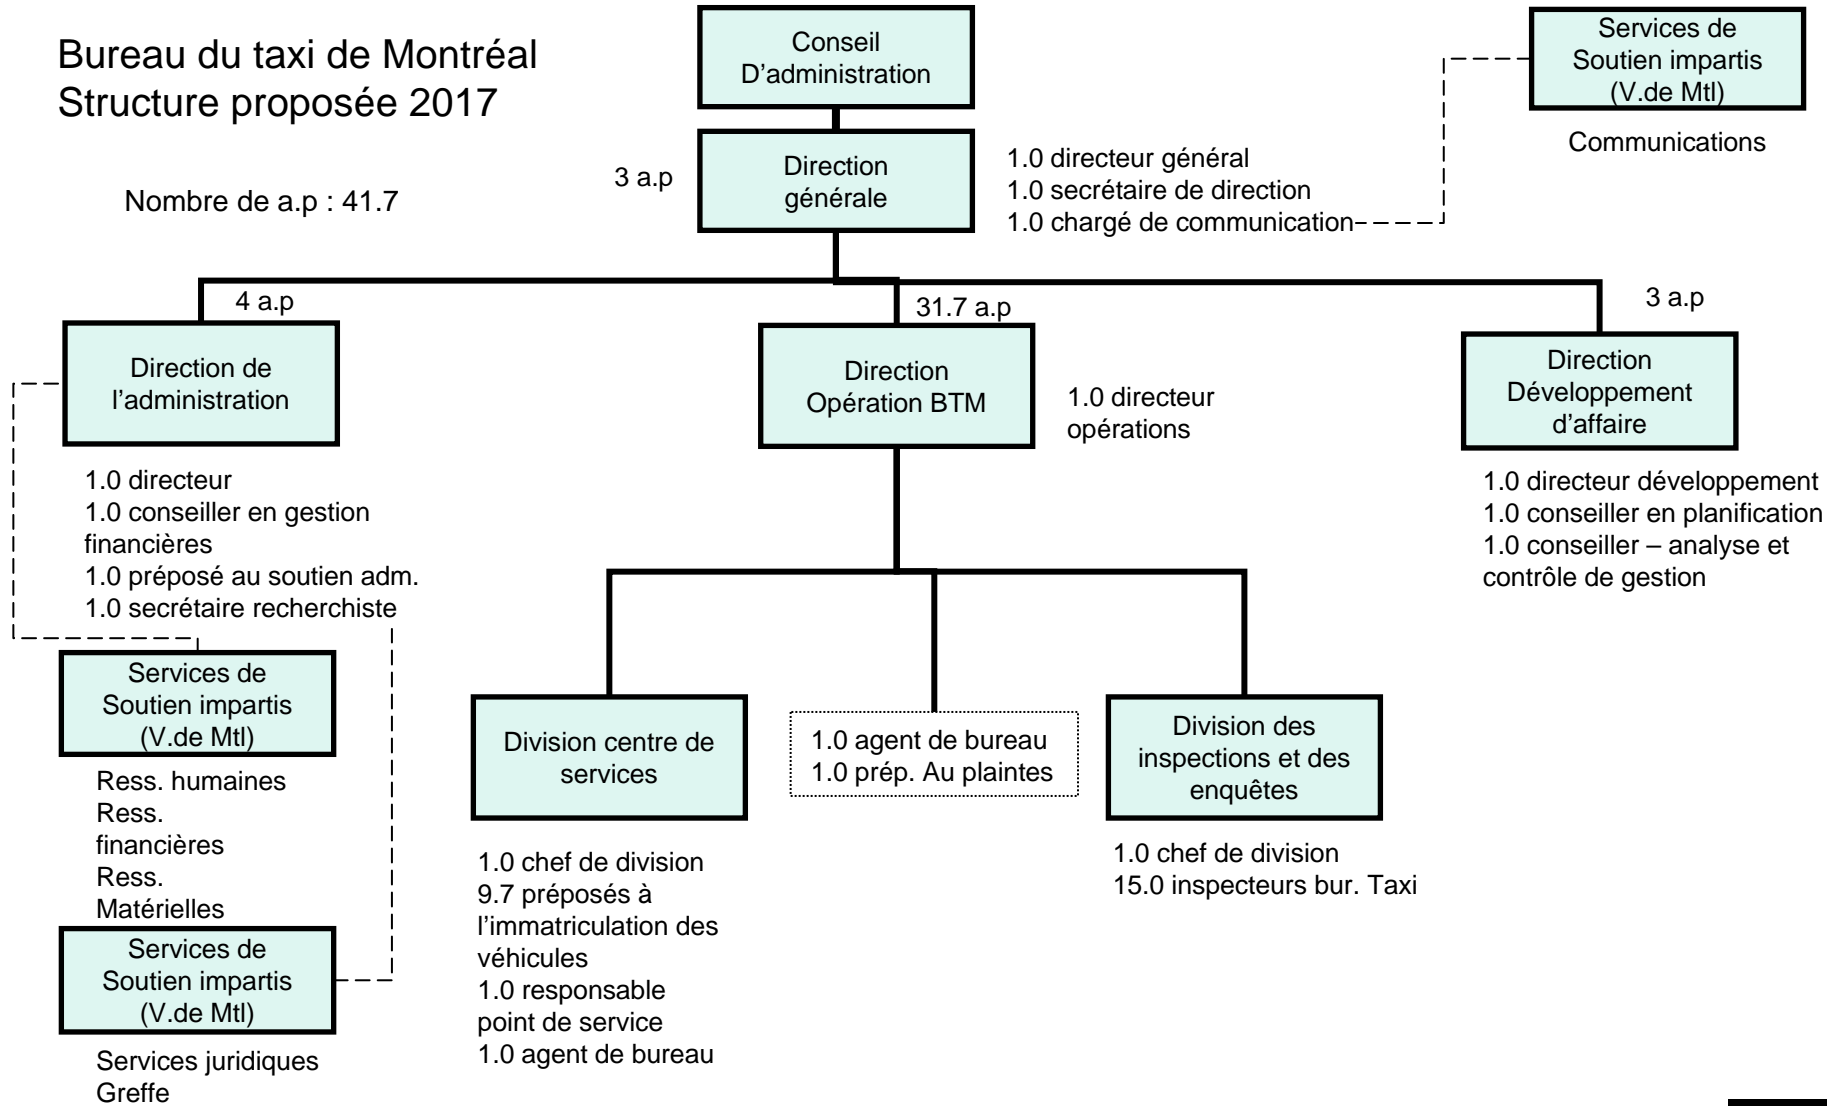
Bureau du taxi de Montréal
Structure proposée 2017

Nombre de a.p : 41.7

Conseil D'administration

Services de Soutien impartis (V.de Mtl)

Communications

3 a.p

Direction générale

1.0 directeur général
1.0 secrétaire de direction
1.0 chargé de communication

4 a.p

Direction de l'administration

1.0 directeur
1.0 conseiller en gestion financières
1.0 préposé au soutien adm.
1.0 secrétaire recherchiste

Services de Soutien impartis (V.de Mtl)

Ress. humaines
Ress. financières
Ress. Matérielles

Services de Soutien impartis (V.de Mtl)

Services juridiques
Greffe

31.7 a.p

Direction Opération BTM

1.0 directeur opérations

Division centre de services

1.0 chef de division
9.7 préposés à l'immatriculation des véhicules
1.0 responsable point de service
1.0 agent de bureau

1.0 agent de bureau
1.0 prép. Au plaintes

Division des inspections et des enquêtes

1.0 chef de division
15.0 inspecteurs bur. Taxi

3 a.p

Direction Développement d'affaire

1.0 directeur développement
1.0 conseiller en planification
1.0 conseiller – analyse et contrôle de gestion